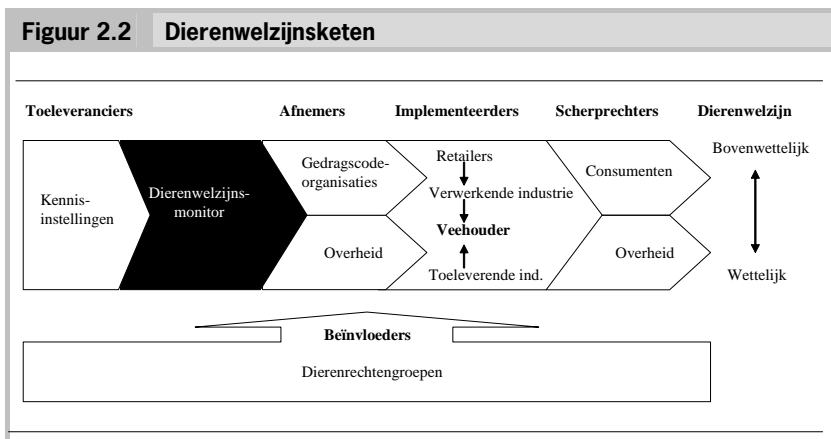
Figuur 2.2 Dierenwelzijnsketen

Toeleveranciers

Afnemers

Implementeerders

Scherprechters

Dierenwelzijn

Kennis-instellingen

Dierenwelzijns-monitor

Gedragscode-organisaties

Overheid

Retailers

Verwerkende industrie

Veehouder

Toeleverende ind.

Consumenten

Overheid

Bovenwettelijk

Wettelijk

Beïnvloeders

Dierenrechtengroepen